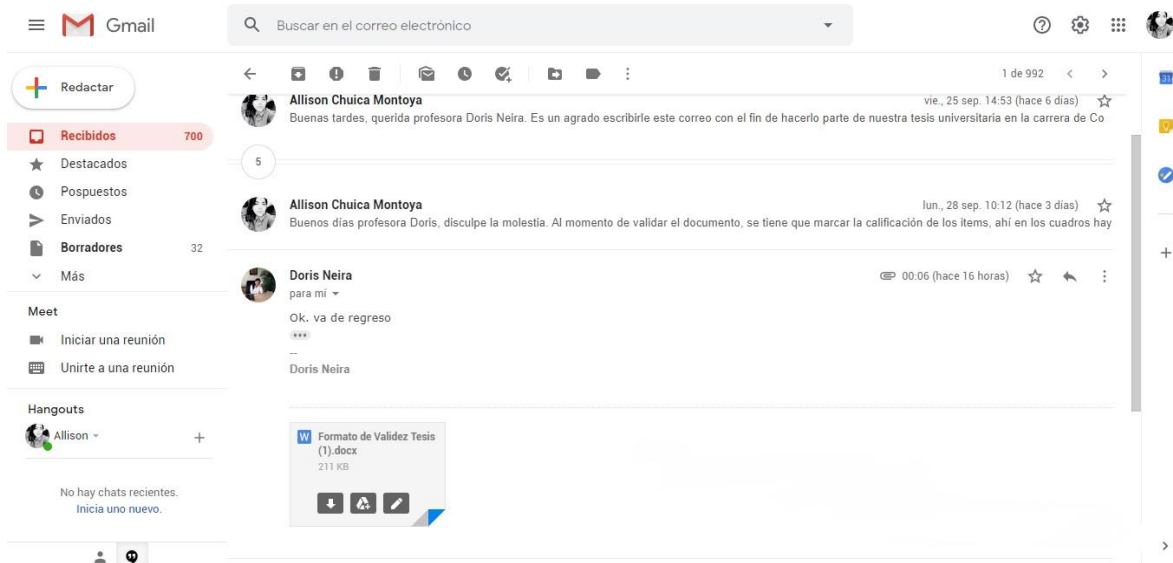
Gmail

Buscar en el correo electrónico

Redactar

Recibidos 700

Destacados

Pospuestos

Enviados

Borradores 32

Más

Meet

Iniciar una reunión

Unirte a una reunión

Hangouts

Allison

No hay chats recientes.
Inicia uno nuevo.

1 de 992

Allison Chuica Montoya
vie., 25 sep. 14:53 (hace 6 días)
Buenas tardes, querida profesora Doris Neira. Es un agrado escribirle este correo con el fin de hacerlo parte de nuestra tesis universitaria en la carrera de Co

5

Allison Chuica Montoya
lun., 28 sep. 10:12 (hace 3 días)
Buenos días profesora Doris, disculpe la molestia. Al momento de validar el documento, se tiene que marcar la calificación de los items, ahí en los cuadros hay

Doris Neira
00:06 (hace 16 horas)
para mí

Ok. va de regreso

--
Doris Neira

Formato de Validez Tesis (1).docx
211 KB